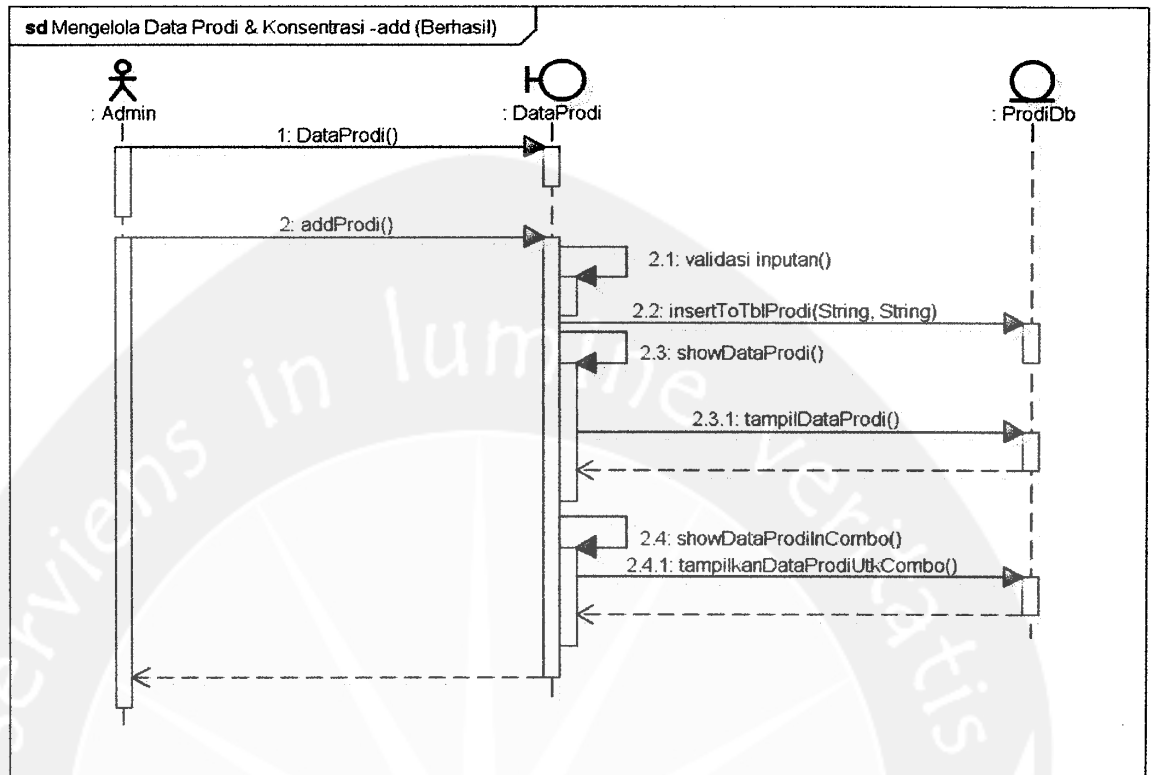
sd Mengelola Data Prodi & Konsentrasi -add (Berhasil)

: Admin

: DataProdi

: ProdiDb

1: DataProdi()

2: addProdi()

2.1: validasi inputan()

2.2: insertToTblProdi(String, String)

2.3: showDataProdi()

2.3.1: tampilDataProdi()

2.4: showDataProdiInCombo()

2.4.1: tampilkanDataProdiUtkCombo()

serviens in lumine veritatis